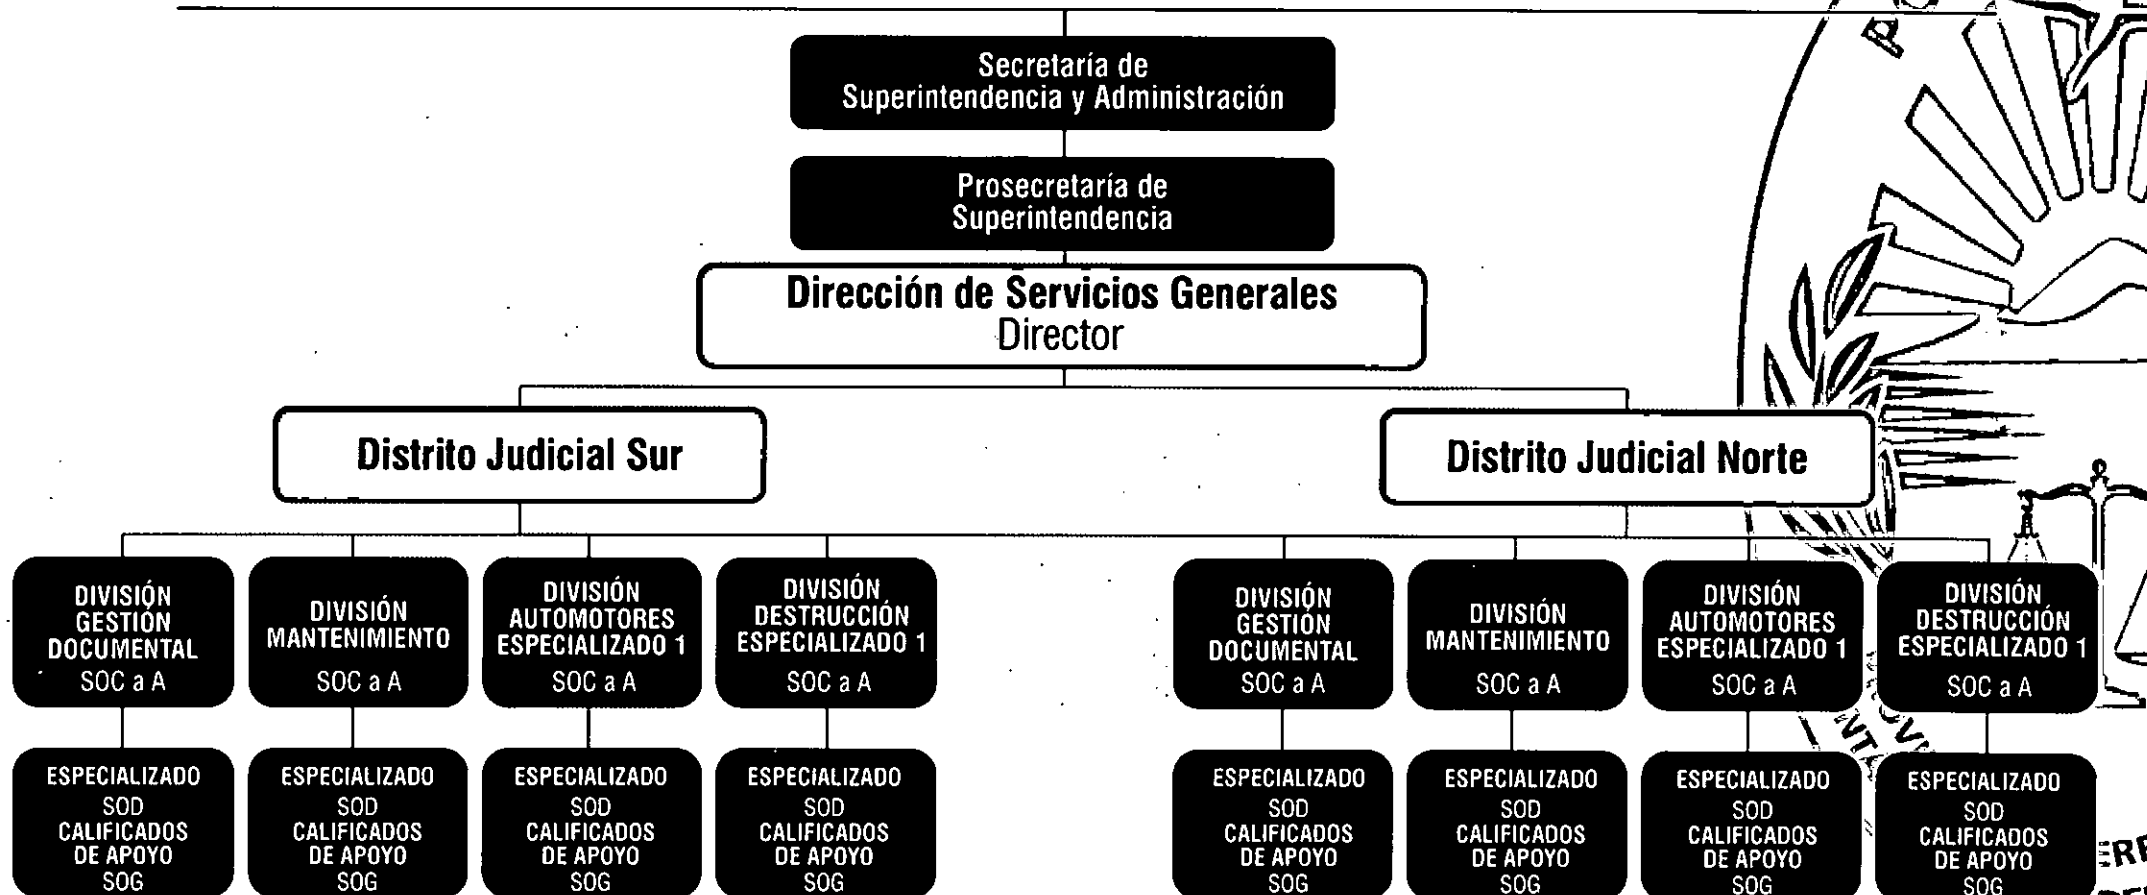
Secretaría de Superintendencia y Administración

Prosecretaría de Superintendencia

Dirección de Servicios Generales
Director

Distrito Judicial Sur

Distrito Judicial Norte

DIVISIÓN GESTIÓN DOCUMENTAL
SOC a A

DIVISIÓN MANTENIMIENTO
SOC a A

DIVISIÓN AUTOMOTORES ESPECIALIZADO 1
SOC a A

DIVISIÓN DESTRUCCIÓN ESPECIALIZADO 1
SOC a A

DIVISIÓN GESTIÓN DOCUMENTAL
SOC a A

DIVISIÓN MANTENIMIENTO
SOC a A

DIVISIÓN AUTOMOTORES ESPECIALIZADO 1
SOC a A

DIVISIÓN DESTRUCCIÓN ESPECIALIZADO 1
SOC a A

ESPECIALIZADO
SOD
CALIFICADOS DE APOYO
SOG

ESPECIALIZADO
SOD
CALIFICADOS DE APOYO
SOG

ESPECIALIZADO
SOD
CALIFICADOS DE APOYO
SOG

ESPECIALIZADO
SOD
CALIFICADOS DE APOYO
SOG

ESPECIALIZADO
SOD
CALIFICADOS DE APOYO
SOG

ESPECIALIZADO
SOD
CALIFICADOS DE APOYO
SOG

ESPECIALIZADO
SOD
CALIFICADOS DE APOYO
SOG

ESPECIALIZADO
SOD
CALIFICADOS DE APOYO
SOG